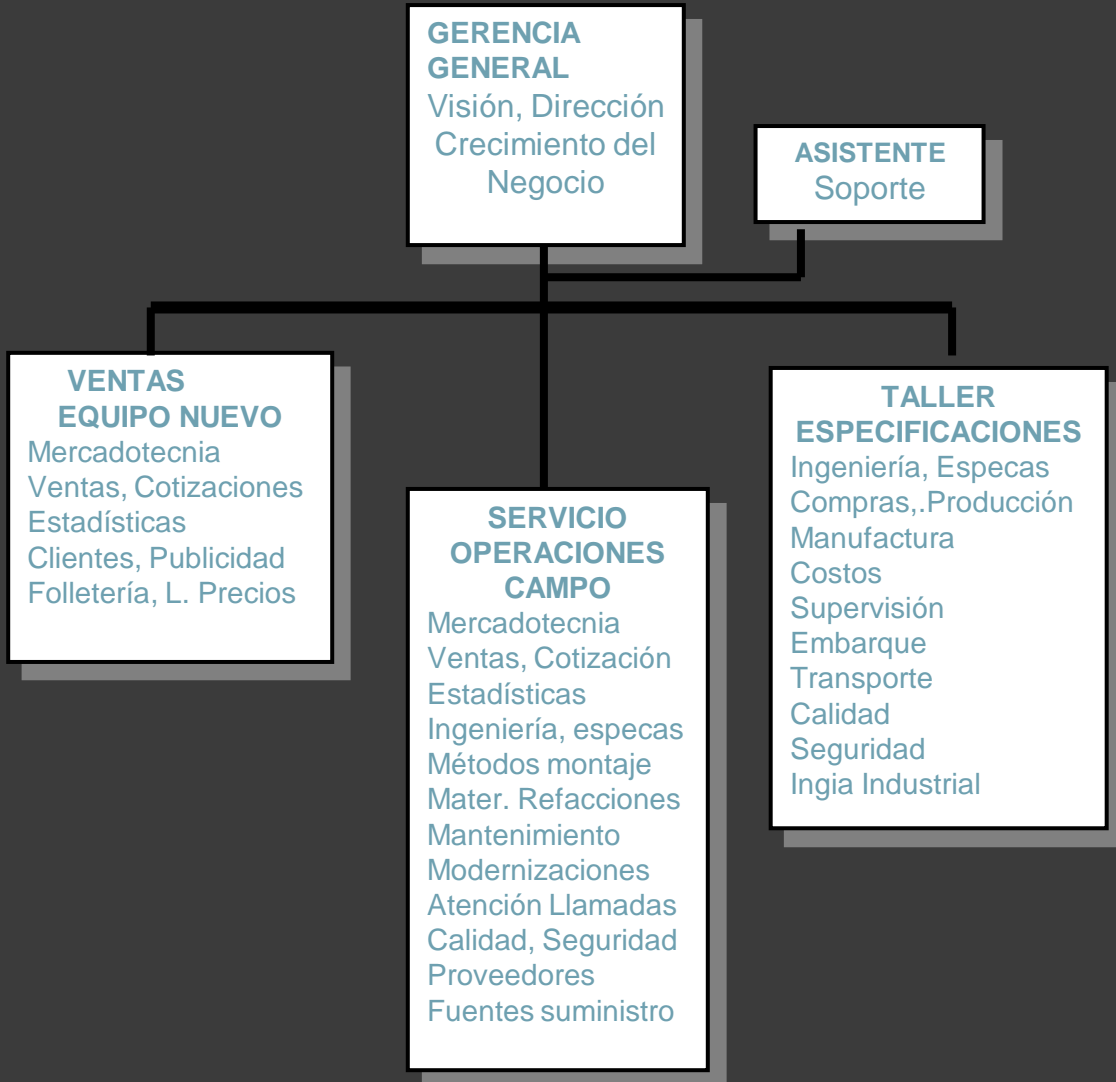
GERENCIA GENERAL
Visión, Dirección
Crecimiento del Negocio

ASISTENTE
Soporte

VENTAS
EQUIPO NUEVO
Mercadotecnia
Ventas, Cotizaciones
Estadísticas
Clientes, Publicidad
Folletería, L. Precios

SERVICIO
OPERACIONES
CAMPO
Mercadotecnia
Ventas, Cotización
Estadísticas
Ingeniería, especas
Métodos montaje
Mater. Refacciones
Mantenimiento
Modernizaciones
Atención Llamadas
Calidad, Seguridad
Proveedores
Fuentes suministro

TALLER
ESPECIFICACIONES
Ingeniería, Especas
Compras,.Producción
Manufactura
Costos
Supervisión
Embarque
Transporte
Calidad
Seguridad
Ingia Industrial